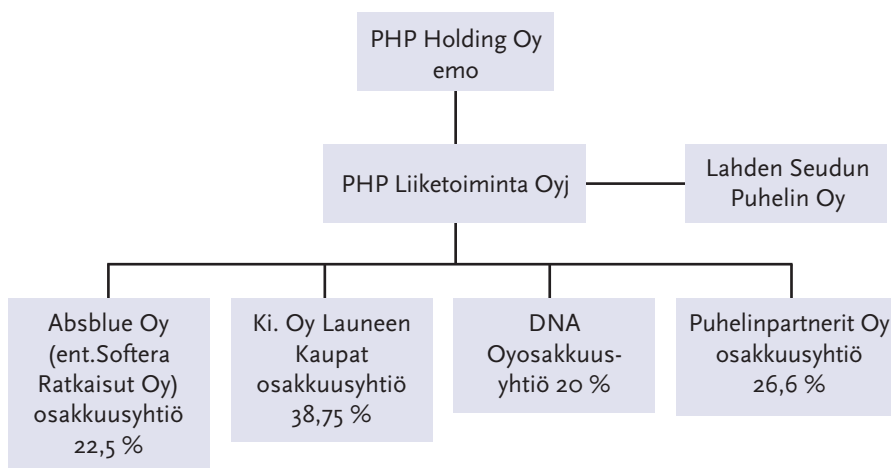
PHP Holding Oy
emo

PHP Liiketoiminta Oyj

Lahden Seudun Puhelin Oy

Absblue Oy (ent.Softera Ratkaisut Oy) osakkuusyhtiö 22,5 %

Ki. Oy Launeen Kaupat osakkuusyhtiö 38,75 %

DNA Oyosakkuusyhtiö 20 %

Puhelinpartnerit Oy osakkuusyhtiö 26,6 %